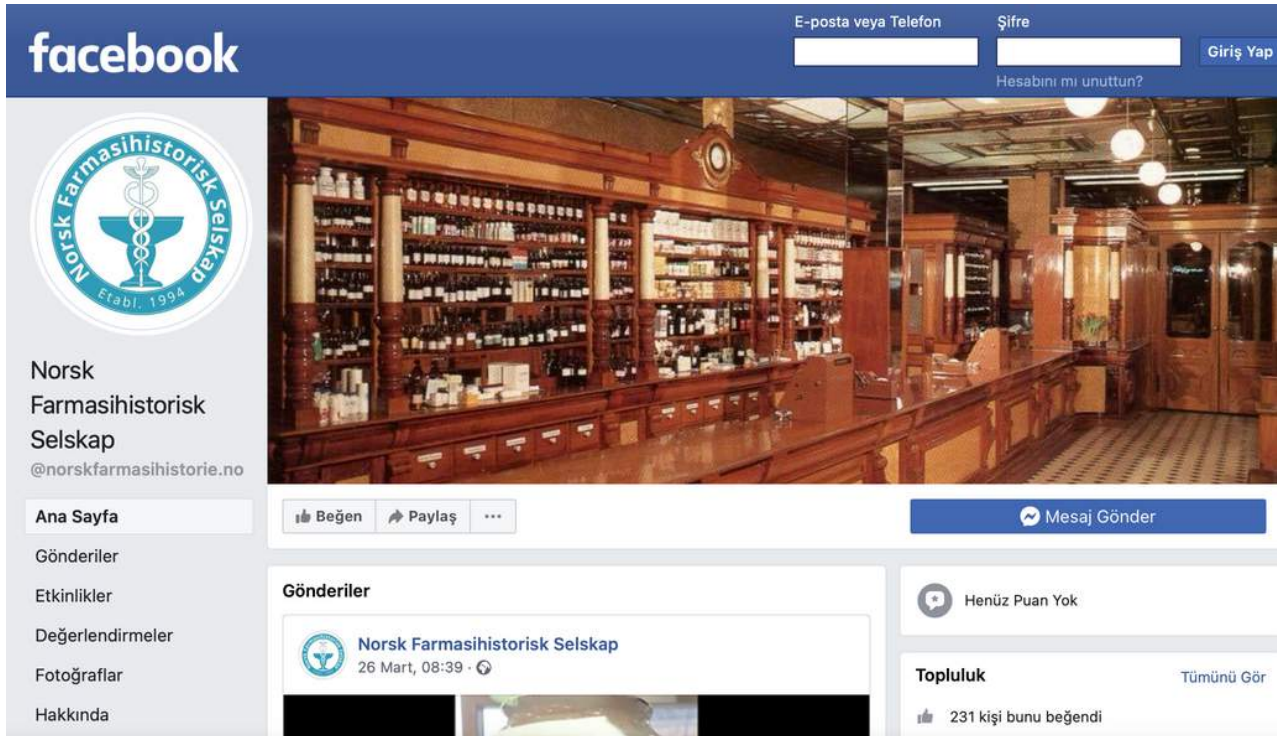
facebook

E-posta veya Telefon

Şifre

Giriş Yap

Hesabını mı unuttun?

Norsk Farmasihistorisk Selskap

Etabl. 1994

Norsk Farmasihistorisk Selskap

@norskfarmasihistorie.no

Ana Sayfa

Gönderiler

Etkinlikler

Değerlendirmeler

Fotoğraflar

Hakkında

Beğen

Paylaş

...

Mesaj Gönder

Gönderiler

Norsk Farmasihistorisk Selskap

26 Mart, 08:39 ·

Henüz Puan Yok

Topluluk

Tümünü Gör

231 kişi bunu beğendi